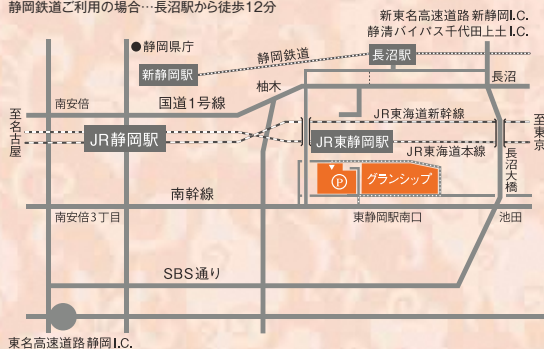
静岡鉄道ご利用の場合…長沼駅から徒歩12分

新東名高速道路 新静岡I.C.
静清バイパス千代田上土I.C.

静岡県庁

静岡鉄道

長沼駅

新静岡駅

柚木

長沼

南安倍

国道1号線

JR東海道新幹線

至名古屋

JR静岡駅

JR東静岡駅

至東京

JR東海道本線

長沼大橋

P

グランシップ

南幹線

南安倍3丁目

東静岡駅南口

池田

SBS通り

東名高速道路静岡I.C.